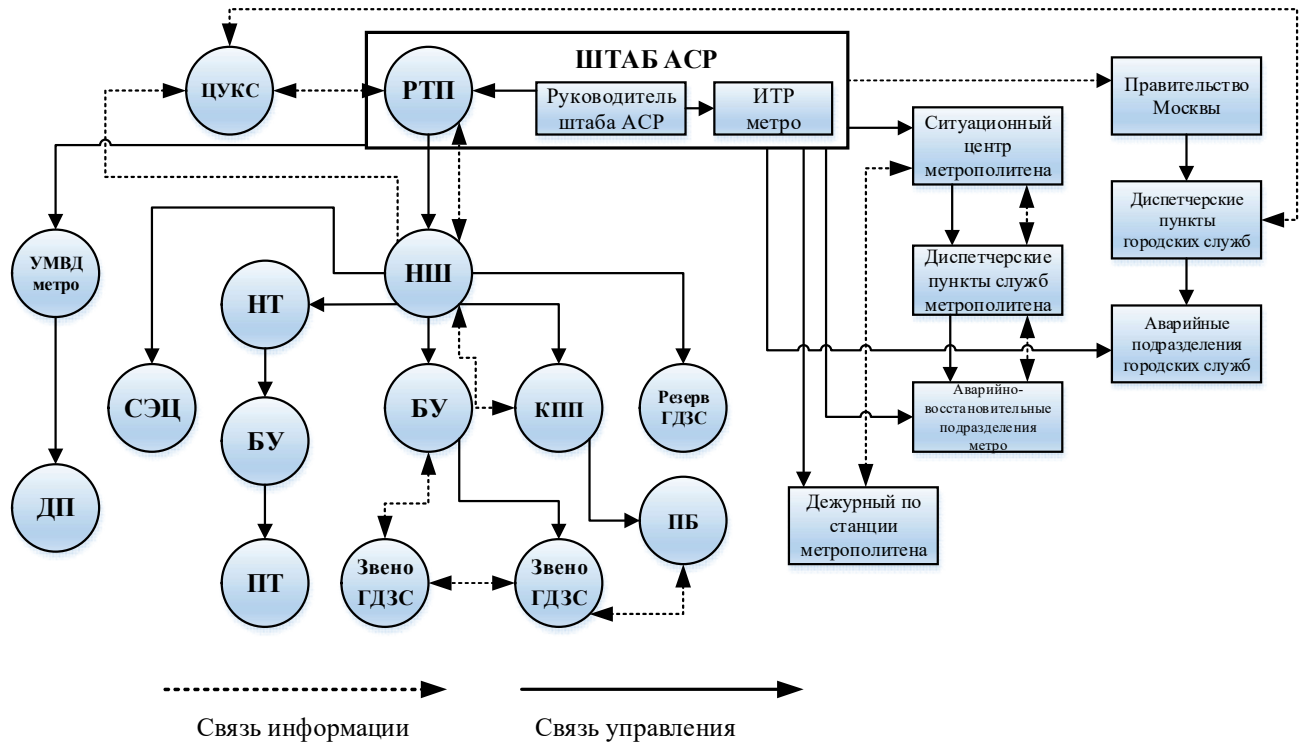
ШТАБ АСР

ЦУКС

РТП

Руководитель штаба АСР

ИТР метро

Правительство Москвы

Ситуационный центр метрополитена

Диспетчерские пункты городских служб

УМВД метро

НШ

Диспетчерские пункты служб метрополитена

НТ

Аварийные подразделения городских служб

СЭЦ

БУ

КПП

Резерв ГДЗС

БУ

Аварийно-восстановительные подразделения метро

ДП

ПБ

Дежурный по станции метрополитена

ПТ

Звено ГДЗС

Звено ГДЗС

Связь информации

Связь управления